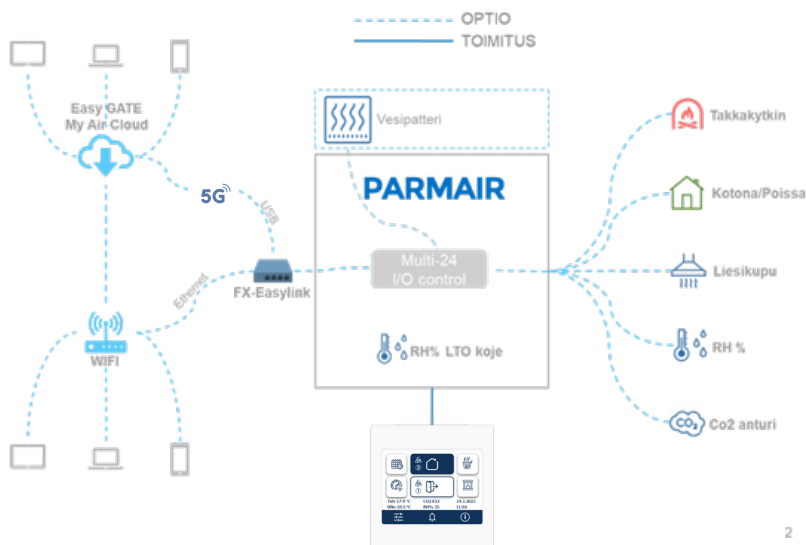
OPTIO
TOIMITUS

Easy GATE
My Air Cloud

5G

USB

Ethernet

FX-Easylink

WIFI

Vesipatteri

PARMAIR

Multi-24
I/O control

RH% LTO koje

Takkakytkin

Kotona/Poissa

Liesikupu

RH %

$CO_2$

Co2 anturi

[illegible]

2